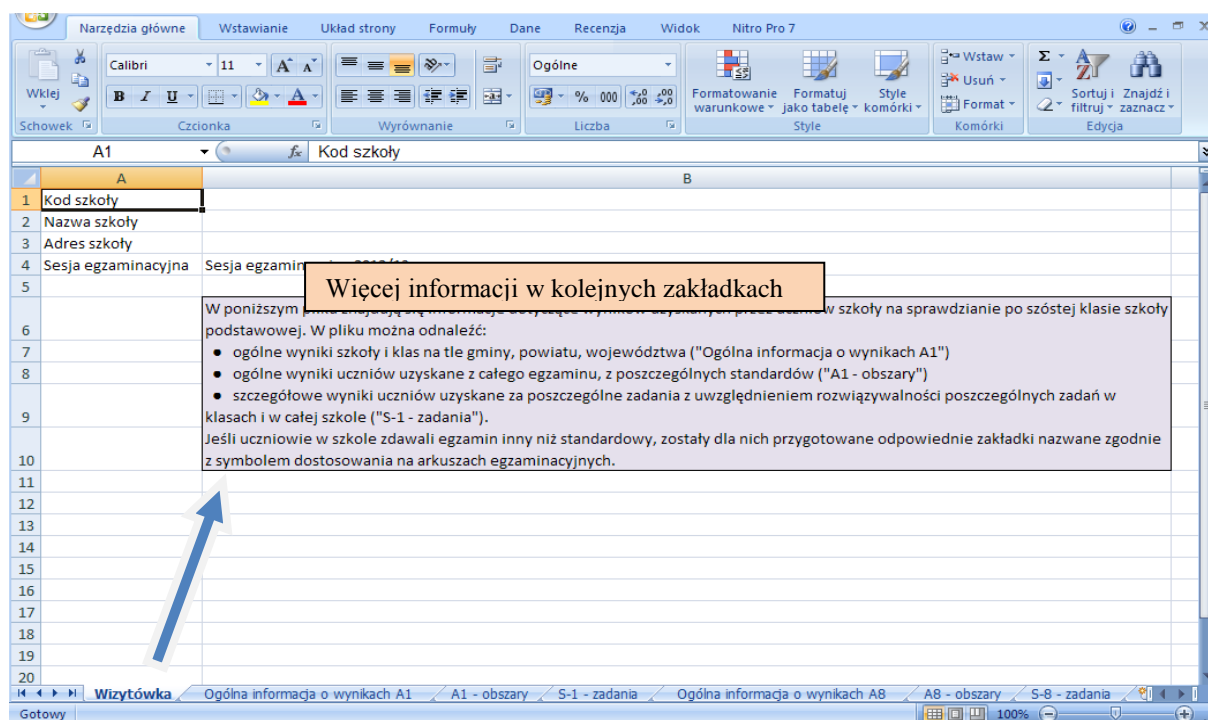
Narzędzia główne | Wstawianie | Układ strony | Formuły | Dane | Recenzja | Widok | Nitro Pro 7

Wklej | Schowek
Calibri | 11 | Czcionka
Wyrównanie
Ogólne | % 000 | Liczba
Formatowanie warunkowe | Formatuj jako tabelę | Style komórki | Style
Wstaw | Usuń | Format | Komórki
Sortuj i filtruj | Znajdź i zaznacz | Edycja

A1 | $f_x$ Kod szkoły

| | A | B |
|---|---|---|
| 1 | Kod szkoły | |
| 2 | Nazwa szkoły | |
| 3 | Adres szkoły | |
| 4 | Sesja egzaminacyjna | Sesja egzamin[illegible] |
| 5 | | |

Więcej informacji w kolejnych zakładkach

W poniższym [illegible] szkoły na sprawdzianie po szóstej klasie szkoły podstawowej. W pliku można odnaleźć:
● ogólne wyniki szkoły i klas na tle gminy, powiatu, województwa ("Ogólna informacja o wynikach A1")
● ogólne wyniki uczniów uzyskane z całego egzaminu, z poszczególnych standardów ("A1 - obszary")
● szczegółowe wyniki uczniów uzyskane za poszczególne zadania z uwzględnieniem rozwiązywalności poszczególnych zadań w klasach i w całej szkole ("S-1 - zadania").
Jeśli uczniowie w szkole zdawali egzamin inny niż standardowy, zostały dla nich przygotowane odpowiednie zakładki nazwane zgodnie z symbolem dostosowania na arkuszach egzaminacyjnych.

6 7 8 9 10 11 12 13 14 15 16 17 18 19 20

Wizytówka | Ogólna informacja o wynikach A1 | A1 - obszary | S-1 - zadania | Ogólna informacja o wynikach A8 | A8 - obszary | S-8 - zadania

Gotowy | 100%